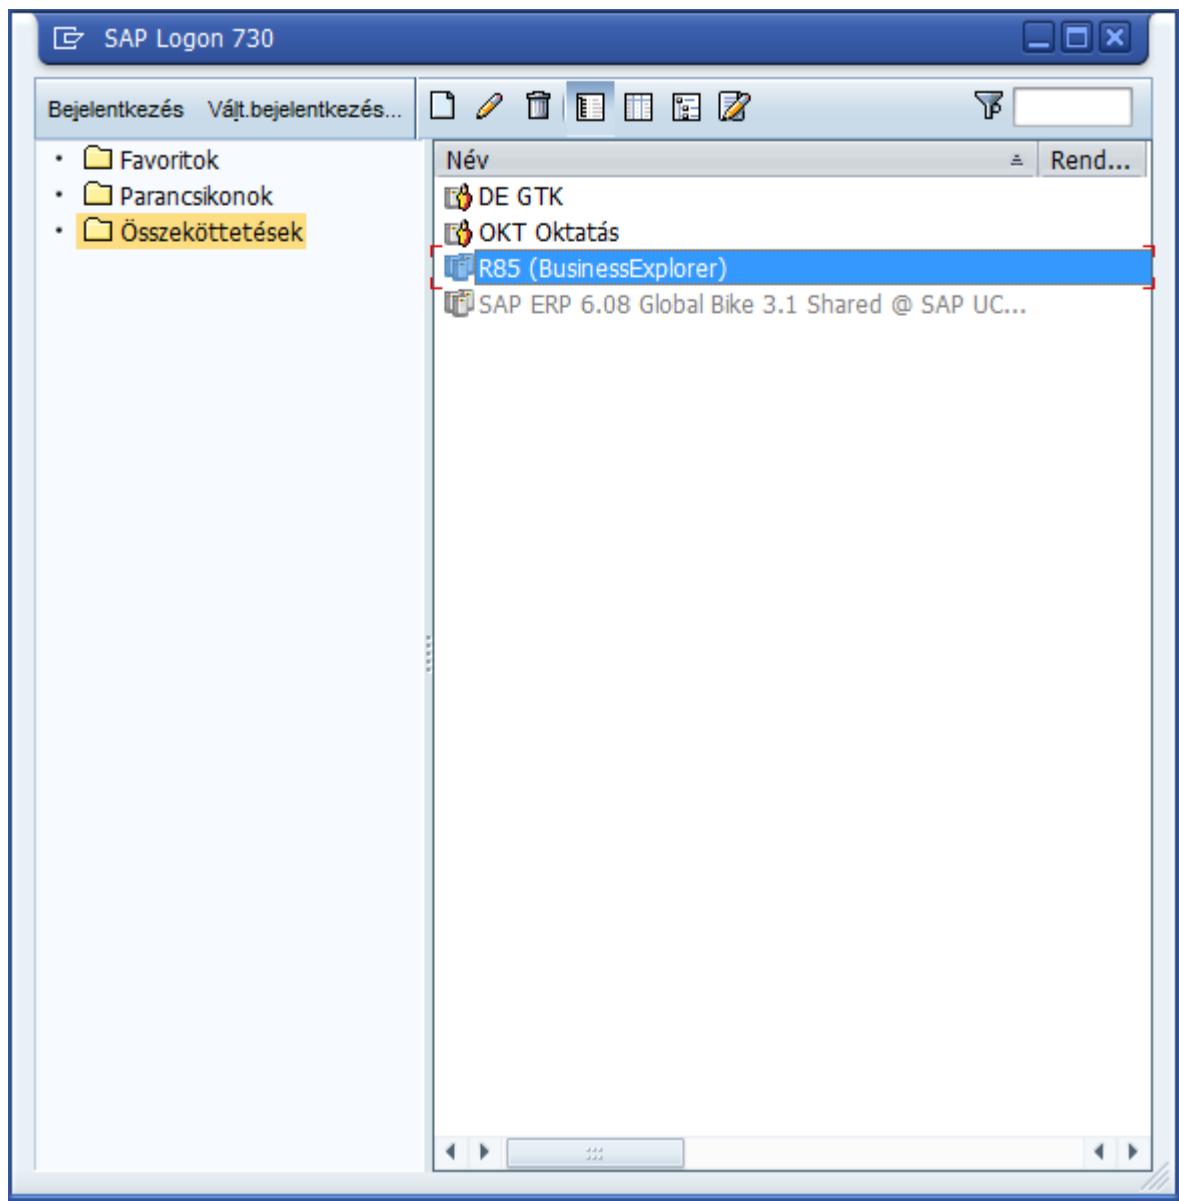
SAP Logon 730

Bejelentkezés Vált.bejelentkezés...

Favoritok
Parancsikonok
Összeköttetések

| Név | Rend... |
|---|---|
| DE GTK | |
| OKT Oktatás | |
| R85 (BusinessExplorer) | |
| SAP ERP 6.08 Global Bike 3.1 Shared @ SAP UC... | |